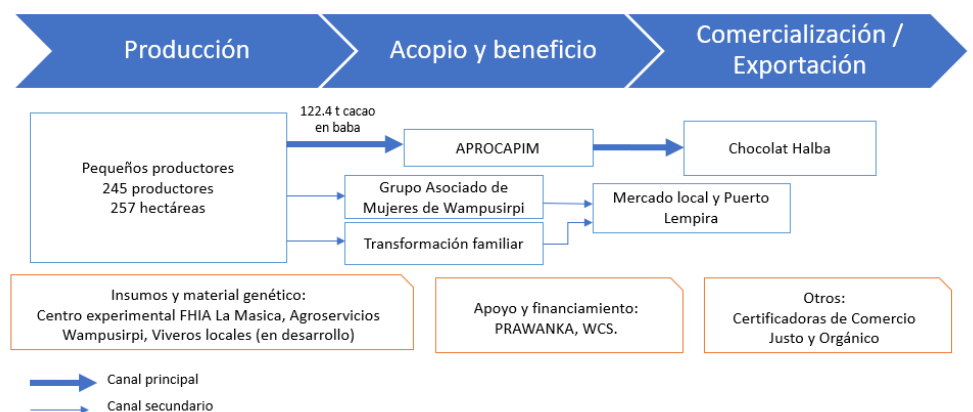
Producción

Acopio y beneficio

Comercialización / Exportación

122.4 t cacao en baba

Pequeños productores
245 productores
257 hectáreas

APROCAPIM

Chocolat Halba

Grupo Asociado de Mujeres de Wampusirpi

Mercado local y Puerto Lempira

Transformación familiar

Insumos y material genético:
Centro experimental FHIA La Masica, Agroservicios Wampusirpi, Viveros locales (en desarrollo)

Apoyo y financiamiento:
PRAWANKA, WCS.

Otros:
Certificadoras de Comercio Justo y Orgánico

Canal principal

Canal secundario